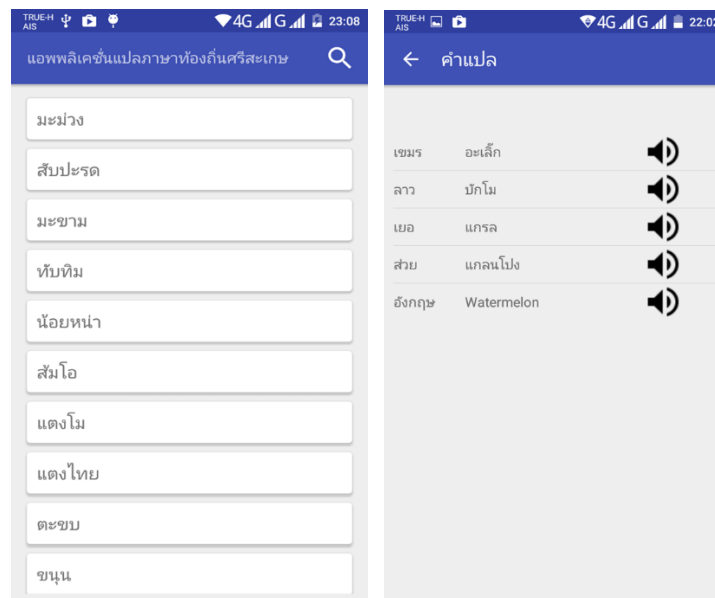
TRUE-H AIS 4G G 23:08

แอพพลิเคชั่นแปลภาษาท้องถิ่นศรีสะเกษ

มะม่วง

สับปะรด

มะขาม

ทับทิม

น้อยหน่า

ส้มโอ

แตงโม

แตงไทย

ตะขบ

ขนุน

TRUE-H AIS 4G G 22:0

คำแปล

| | |
|---|---|
| เขมร | อะเล็ก |
| ลาว | บักโม |
| เยอ | แกรล |
| ส่วย | แกลนโปง |
| อังกฤษ | Watermelon |